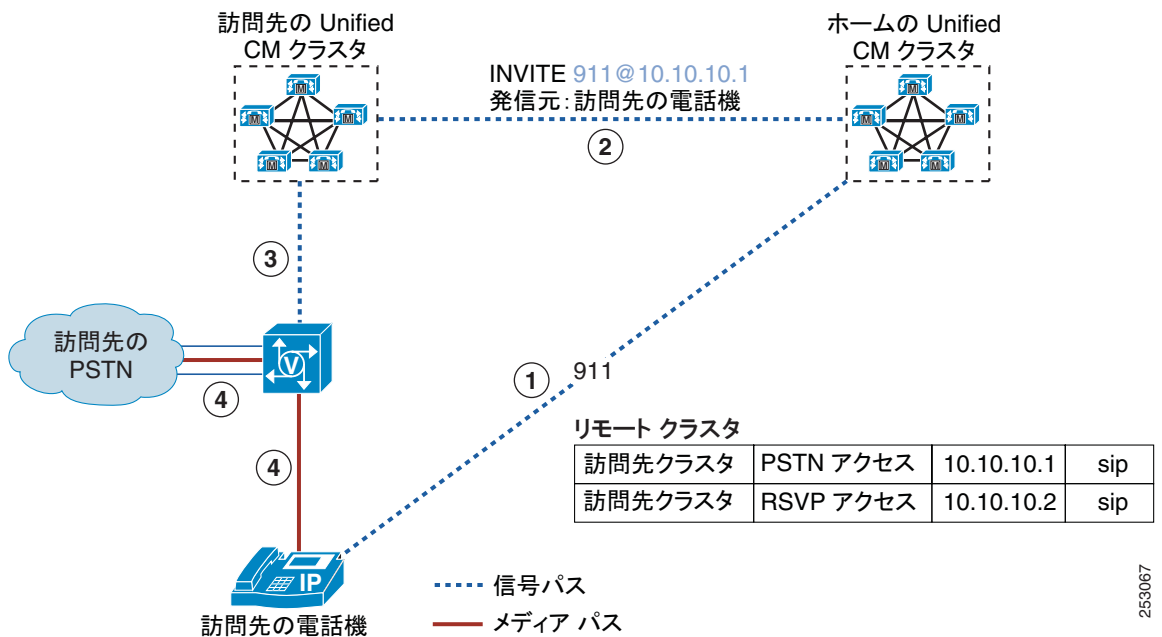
訪問先の Unified CM クラスタ

ホームの Unified CM クラスタ

INVITE 911@10.10.10.1
発信元:訪問先の電話機

2

3

訪問先の PSTN

V

4

4

1

911

リモート クラスタ

| 訪問先クラスタ | PSTN アクセス | 10.10.10.1 | sip |
|---|---|---|---|
| 訪問先クラスタ | RSVP アクセス | 10.10.10.2 | sip |

IP

訪問先の電話機

信号パス

メディア パス

253067